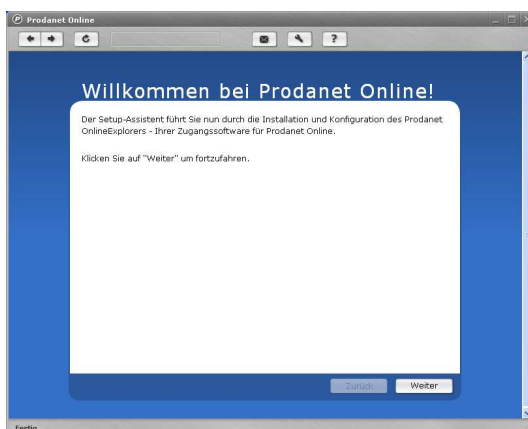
Prodanet Online

?

Willkommen bei Prodanet Online!

Der Setup-Assistent führt Sie nun durch die Installation und Konfiguration des Prodanet OnlineExplorers - Ihrer Zugangssoftware für Prodanet Online.

Klicken Sie auf "Weiter" um fortzufahren.

Zurück

Weiter

Fertig